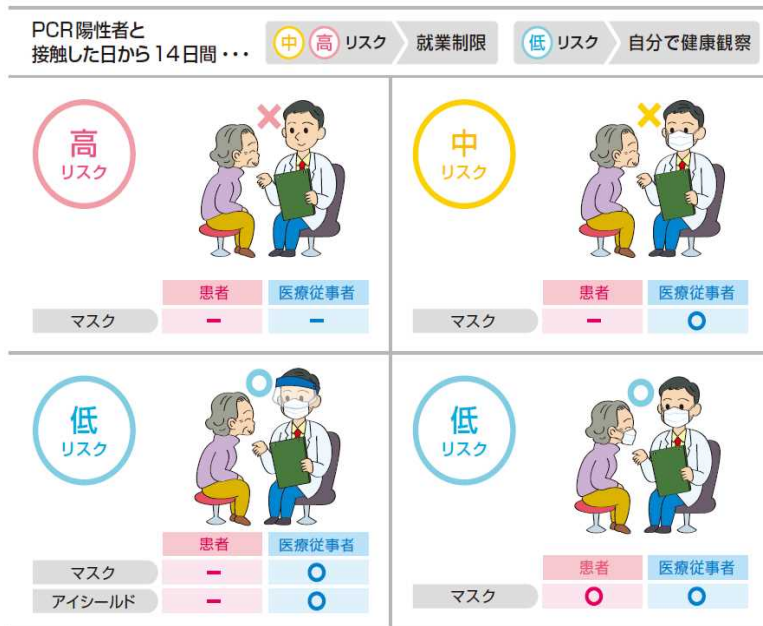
PCR陽性者と接触した日から14日間・・・

中 高 リスク　就業制限

低 リスク　自分で健康観察

高
リスク

|  | 患者 | 医療従事者 |
|---|---|---|
| マスク | ー | ー |

中
リスク

|  | 患者 | 医療従事者 |
|---|---|---|
| マスク | ー | ○ |

低
リスク

|  | 患者 | 医療従事者 |
|---|---|---|
| マスク | ー | ○ |
| アイシールド | ー | ○ |

低
リスク

|  | 患者 | 医療従事者 |
|---|---|---|
| マスク | ○ | ○ |